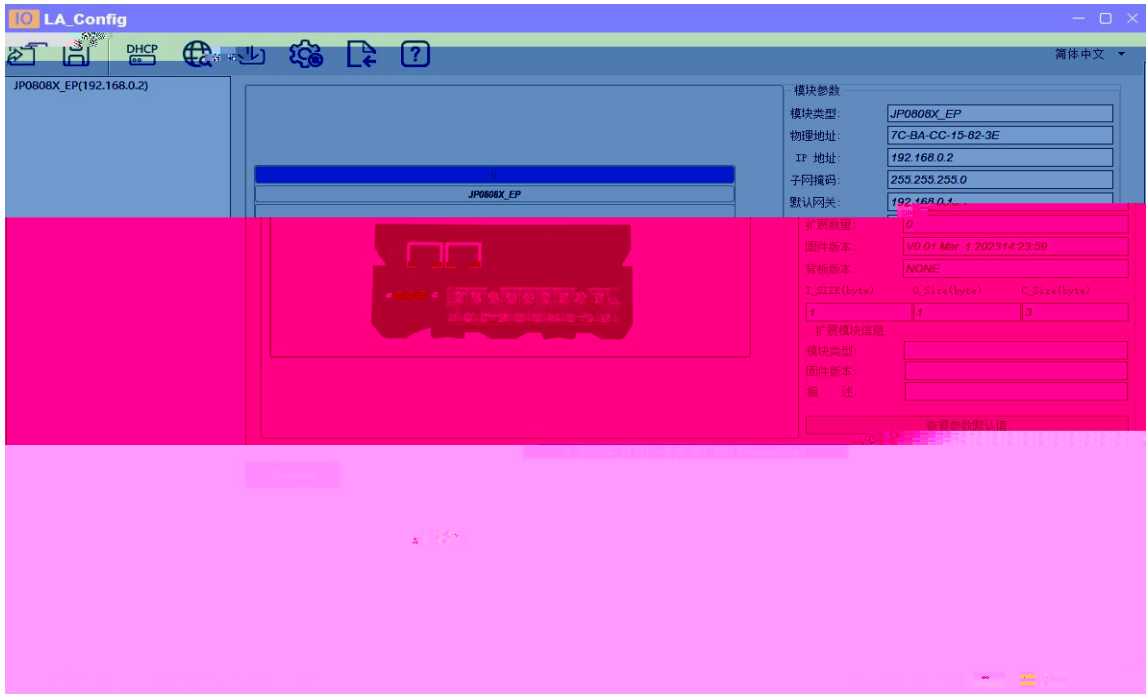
IO LA_Config

DHCP

简体中文

JP0808X_EP(192.168.0.2)

0

JP0808X_EP

模块参数

模块类型: JP0808X_EP

物理地址: 7C-BA-CC-15-82-3E

IP 地址: 192.168.0.2

子网掩码: 255.255.255.0

默认网关: 192.168.0.1

扩展数量: 0

固件版本: V0.01 Mar 1 202314:23:59

背板版本: NONE

I_SIZE(byte) O_Size(byte) C_Size(byte)

1 1 3

扩展模块信息

模块类型:

固件版本:

描 述:

恢复参数默认值